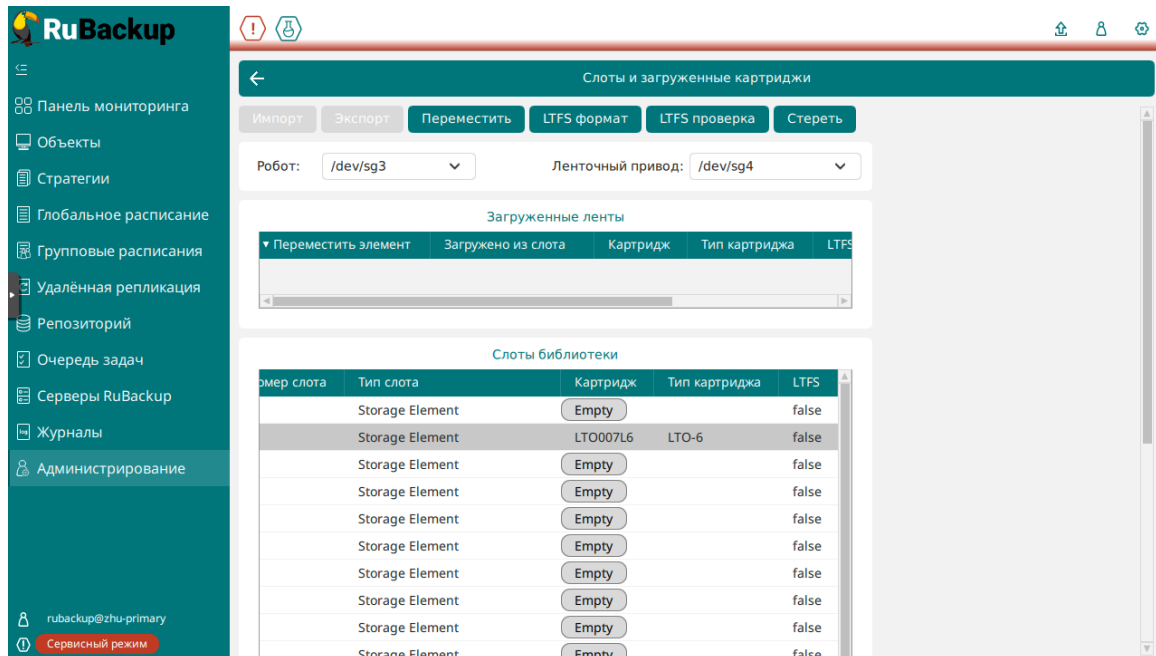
RuBackup

Панель мониторинга
Объекты
Стратегии
Глобальное расписание
Групповые расписания
Удалённая репликация
Репозиторий
Очередь задач
Серверы RuBackup
Журналы
Администрирование

rubackup@zhu-primary
Сервисный режим

Слоты и загруженные картриджи

Импорт Экспорт Переместить LTFS формат LTFS проверка Стереть

Робот: /dev/sg3
Ленточный привод: /dev/sg4

Загруженные ленты

| Переместить элемент | Загружено из слота | Картридж | Тип картриджа | LTFS |
|---|---|---|---|---|

Слоты библиотеки

| омер слота | Тип слота | Картридж | Тип картриджа | LTFS |
|---|---|---|---|---|
| | Storage Element | Empty | | false |
| | Storage Element | LTO007L6 | LTO-6 | false |
| | Storage Element | Empty | | false |
| | Storage Element | Empty | | false |
| | Storage Element | Empty | | false |
| | Storage Element | Empty | | false |
| | Storage Element | Empty | | false |
| | Storage Element | Empty | | false |
| | Storage Element | Empty | | false |
| | Storage Element | Empty | | false |